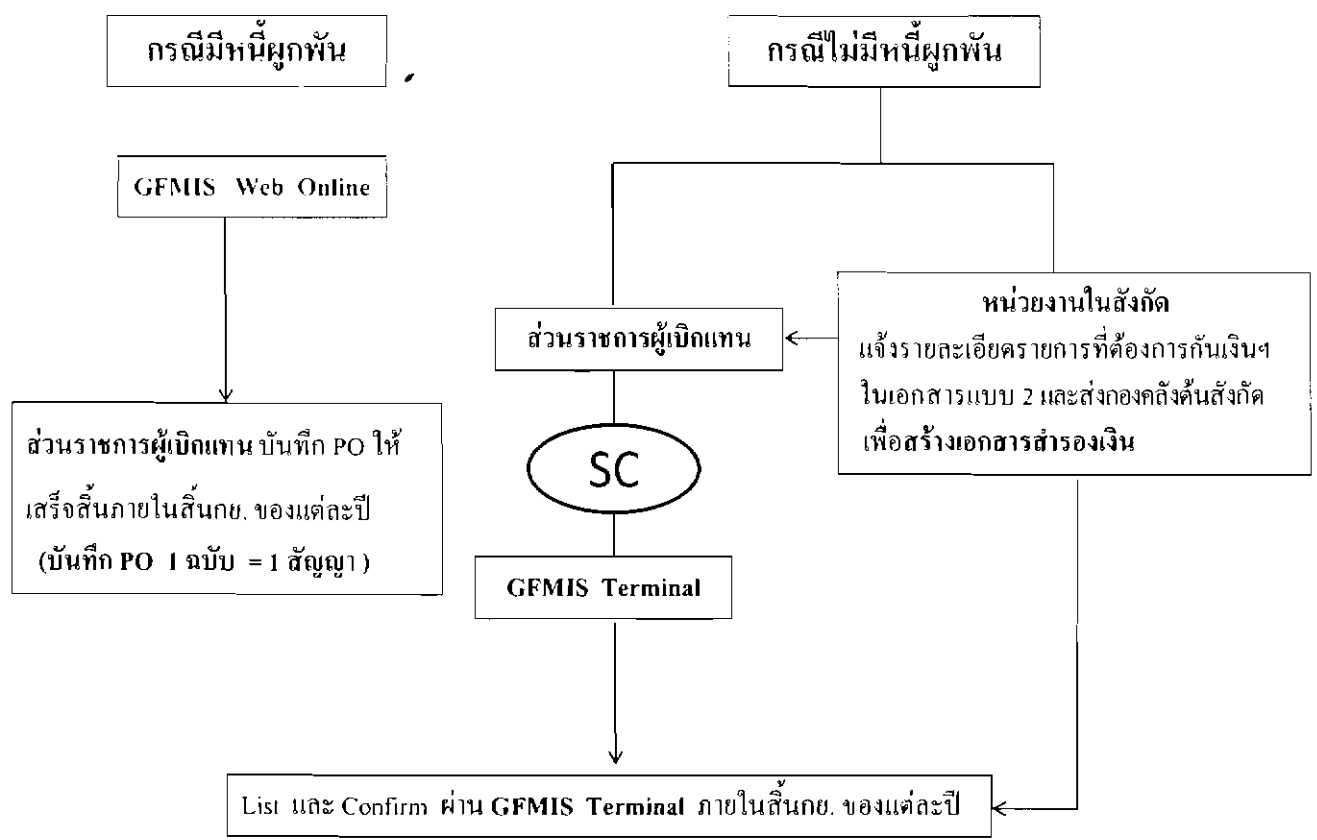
กรณีมีหนี้ผูกพัน

กรณีไม่มีหนี้ผูกพัน

GFMIS Web Online

ส่วนราชการผู้เบิกแทน บันทึก PO ให้เสร็จสิ้นภายในสิ้นกย. ของแต่ละปี (บันทึก PO 1 ฉบับ = 1 สัญญา)

หน่วยงานในสังกัด
แจ้งรายละเอียดรายการที่ต้องการกันเงินฯ ในเอกสารแบบ 2 และส่งกองคลังต้นสังกัด เพื่อสร้างเอกสารสำรองเงิน

ส่วนราชการผู้เบิกแทน

SC

GFMIS Terminal

List และ Confirm ผ่าน GFMIS Terminal ภายในสิ้นกย. ของแต่ละปี